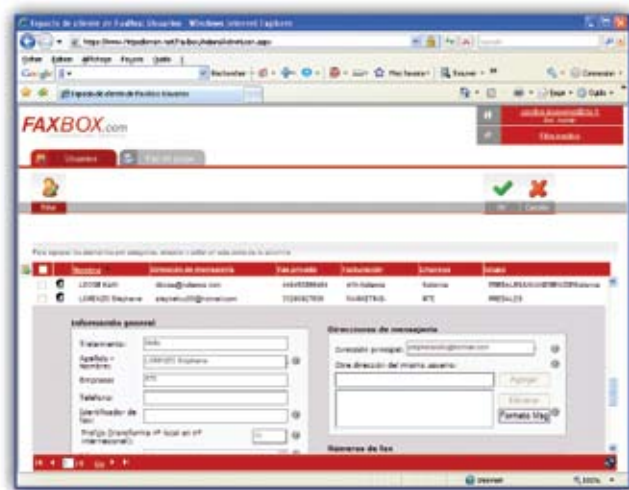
Espacio de cliente de FaxBox: Usuarios - Windows Internet Explorer

FAXBOX.com

Usuarios

Información general

Tratamiento:

Apellido - Nombre: LORENZO Stephane

Empresa:

Teléfono:

Identificador de fax:

Direcciones de mensajería

Dirección principal:

Otra dirección del mismo usuario:

Agregar

Eliminar

Formato Msg

Números de fax

LOCHE Kath

LORENZO Stephane

Internet

100%